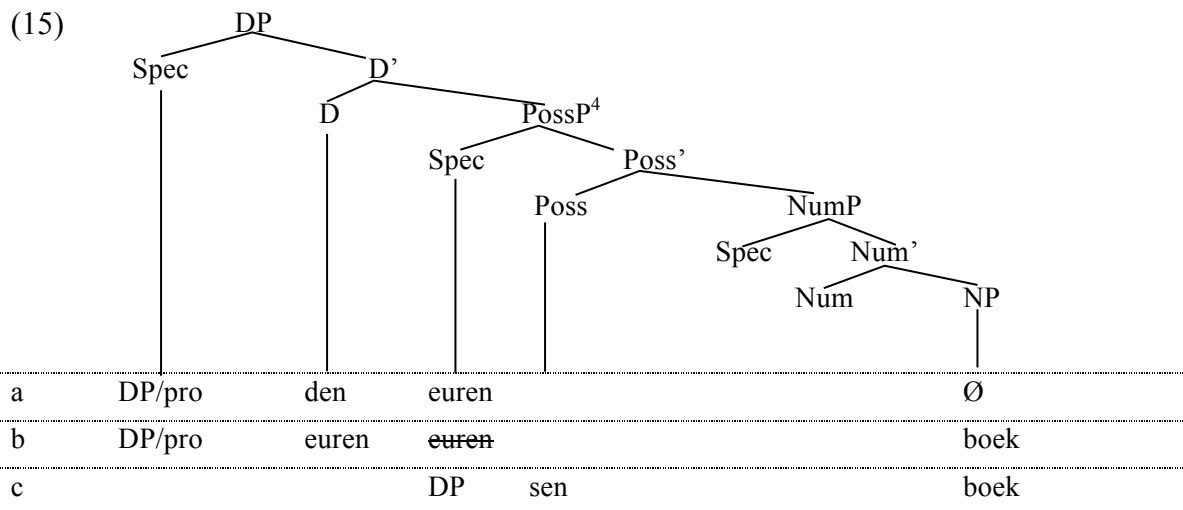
(15) DP

Spec D'

D PossP$^4$

Spec Poss'

Poss NumP

Spec Num'

Num NP

| | | | | | |
|---|---|---|---|---|---|
| a | DP/pro | den | euren | | Ø |
| b | DP/pro | euren | ~~euren~~ | | boek |
| c | | | DP | sen | boek |